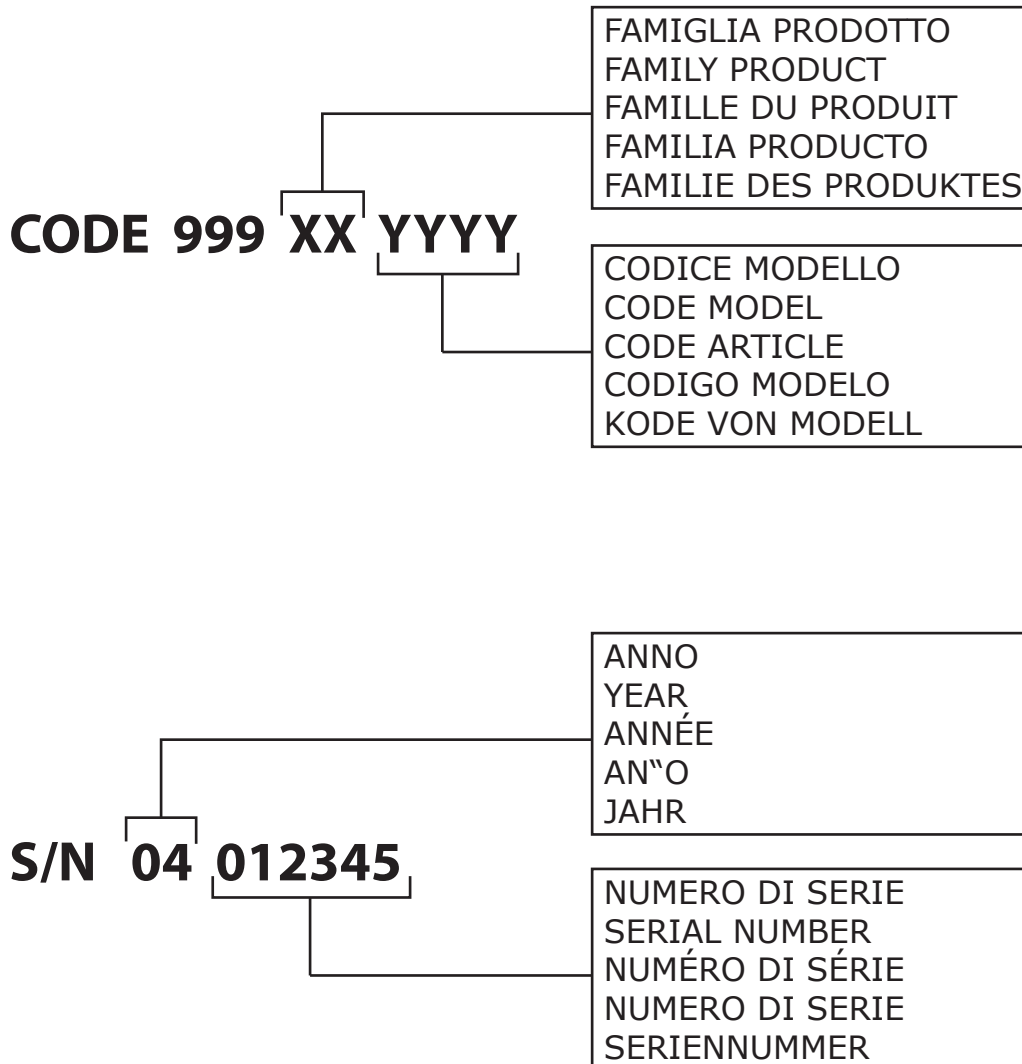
FAMIGLIA PRODOTTO
FAMILY PRODUCT
FAMILLE DU PRODUIT
FAMILIA PRODUCTO
FAMILIE DES PRODUKTES

CODE 999 XX YYYY

CODICE MODELLO
CODE MODEL
CODE ARTICLE
CODIGO MODELO
KODE VON MODELL

ANNO
YEAR
ANNÉE
AN"O
JAHR

S/N 04 012345

NUMERO DI SERIE
SERIAL NUMBER
NUMÉRO DI SÉRIE
NUMERO DI SERIE
SERIENNUMMER